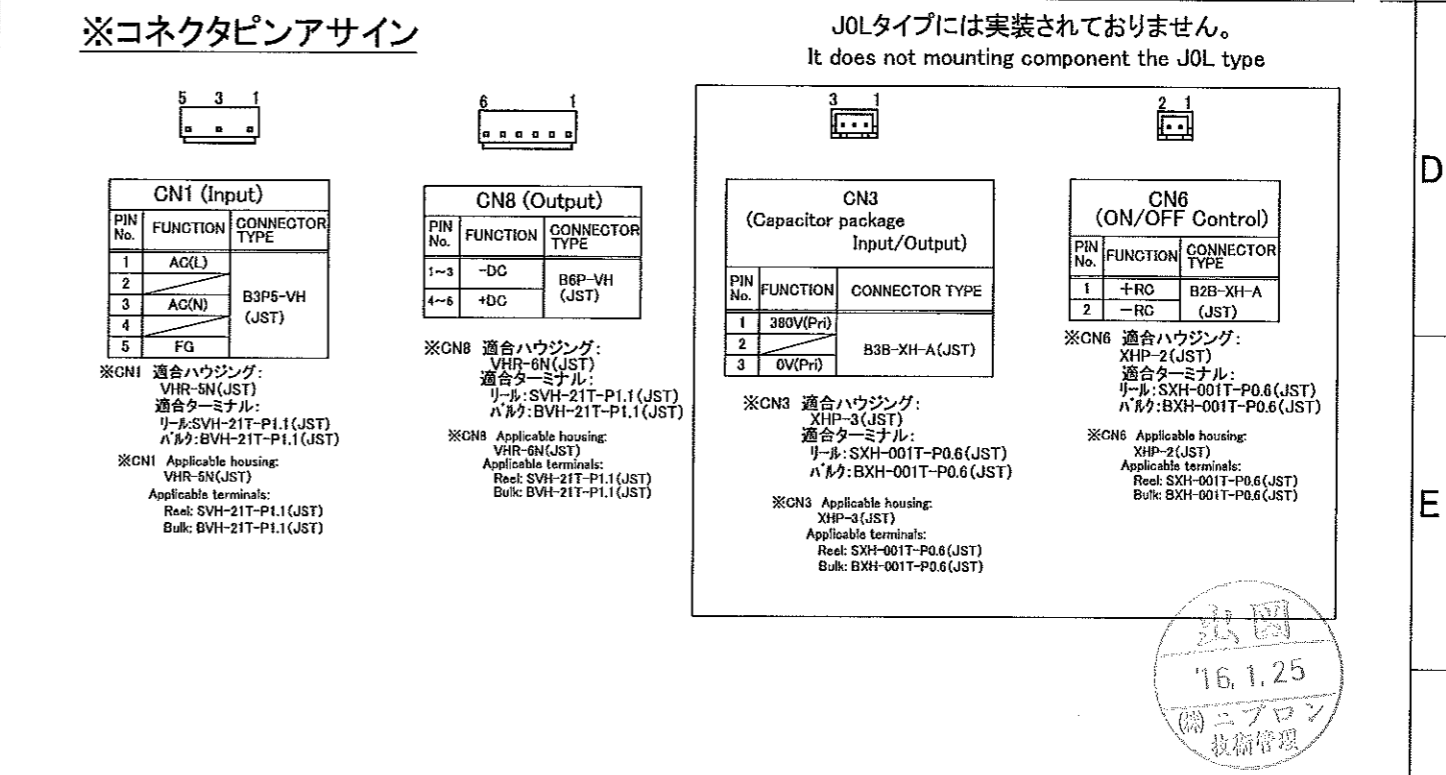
※コネクタピンアサイン

J0Lタイプには実装されておりません。
It does not mounting component the J0L type

5 3 1

6 1

3 1

2 1

D

| CN1 (Input) | | |
|---|---|---|
| PIN No. | FUNCTION | CONNECTOR TYPE |
| 1 | AC(L) | B3P5-VH (JST) |
| 2 | | |
| 3 | AC(N) | |
| 4 | | |
| 5 | FG | |

※CN1 適合ハウジング：VHR-5N(JST)
適合ターミナル：
リール:SVH-21T-P1.1(JST)
バルク:BVH-21T-P1.1(JST)

※CN1 Applicable housing:
VHR-5N(JST)
Applicable terminals:
Reel: SVH-21T-P1.1(JST)
Bulk: BVH-21T-P1.1(JST)

| CN8 (Output) | | |
|---|---|---|
| PIN No. | FUNCTION | CONNECTOR TYPE |
| 1~3 | -DC | B6P-VH (JST) |
| 4~6 | +DC | |

※CN8 適合ハウジング：VHR-6N(JST)
適合ターミナル：
リール:SVH-21T-P1.1(JST)
バルク:BVH-21T-P1.1(JST)

※CN8 Applicable housing:
VHR-6N(JST)
Applicable terminals:
Reel: SVH-21T-P1.1(JST)
Bulk: BVH-21T-P1.1(JST)

| CN3 (Capacitor package Input/Output) | | |
|---|---|---|
| PIN No. | FUNCTION | CONNECTOR TYPE |
| 1 | 380V(Pri) | B3B-XH-A(JST) |
| 2 | | |
| 3 | 0V(Pri) | |

※CN3 適合ハウジング：XHP-3(JST)
適合ターミナル：
リール：SXH-001T-P0.6(JST)
バルク：BXH-001T-P0.6(JST)

※CN3 Applicable housing:
XHP-3(JST)
Applicable terminals:
Reel: SXH-001T-P0.6(JST)
Bulk: BXH-001T-P0.6(JST)

| CN6 (ON/OFF Control) | | |
|---|---|---|
| PIN No. | FUNCTION | CONNECTOR TYPE |
| 1 | +RC | B2B-XH-A (JST) |
| 2 | −RC | |

※CN6 適合ハウジング：XHP-2(JST)
適合ターミナル：
リール：SXH-001T-P0.6(JST)
バルク：BXH-001T-P0.6(JST)

※CN6 Applicable housing:
XHP-2(JST)
Applicable terminals:
Reel: SXH-001T-P0.6(JST)
Bulk: BXH-001T-P0.6(JST)

E

出図
'16.1.25
(株)ニプロン
技術管理